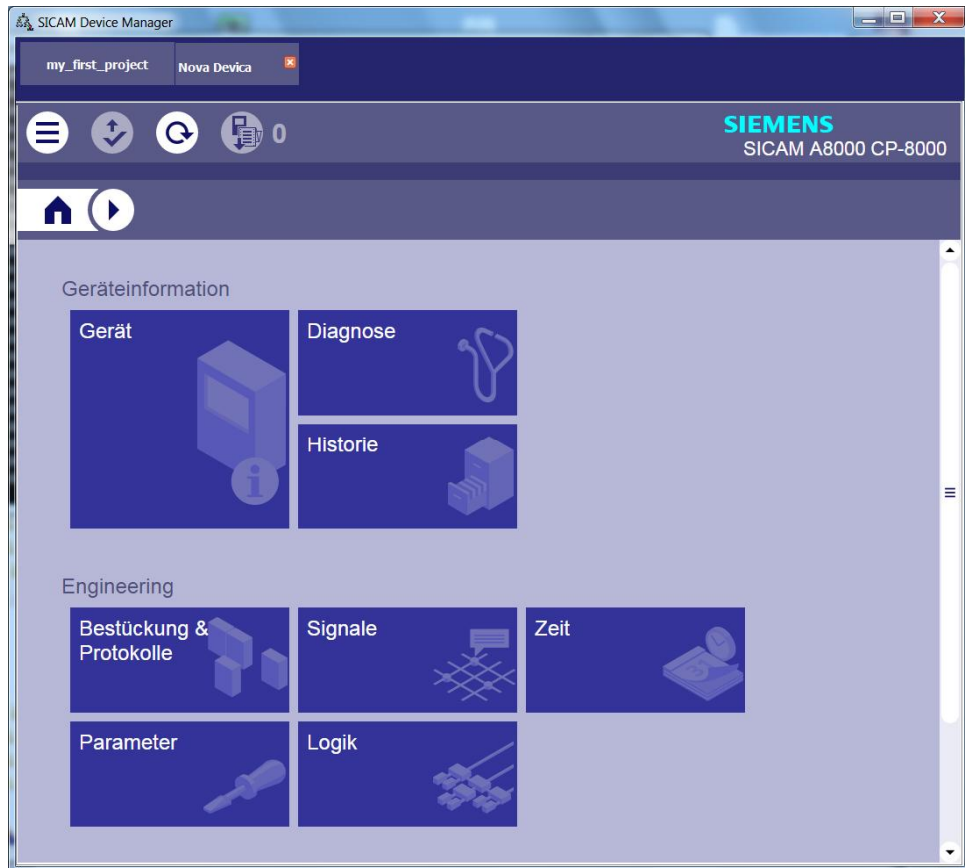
SICAM Device Manager

my_first_project

Nova Devica

0

SIEMENS
SICAM A8000 CP-8000

Geräteinformation

Gerät

Diagnose

Historie

Engineering

Bestückung & Protokolle

Signale

Zeit

Parameter

Logik